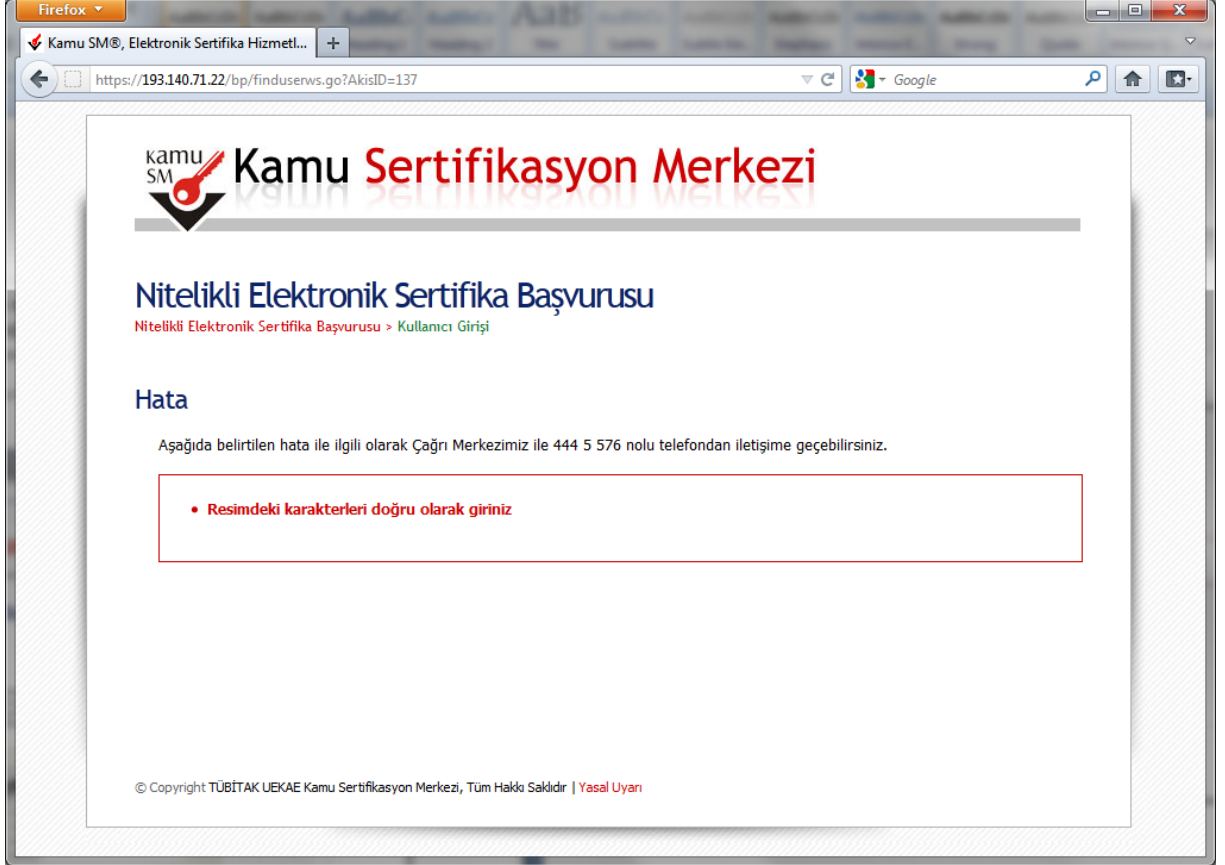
Firefox

Kamu SM®, Elektronik Sertifika Hizmetl...

+

https://193.140.71.22/bp/finduserws.go?AkisID=137

Google

KAMU SM

Kamu Sertifikasyon Merkezi

Nitelikli Elektronik Sertifika Başvurusu

Nitelikli Elektronik Sertifika Başvurusu > Kullanıcı Girişi

Hata

Aşağıda belirtilen hata ile ilgili olarak Çağrı Merkezimiz ile 444 5 576 nolu telefondan iletişime geçebilirsiniz.

• Resimdeki karakterleri doğru olarak giriniz

© Copyright TÜBİTAK UEKAE Kamu Sertifikasyon Merkezi, Tüm Hakkı Saklıdır | Yasal Uyarı